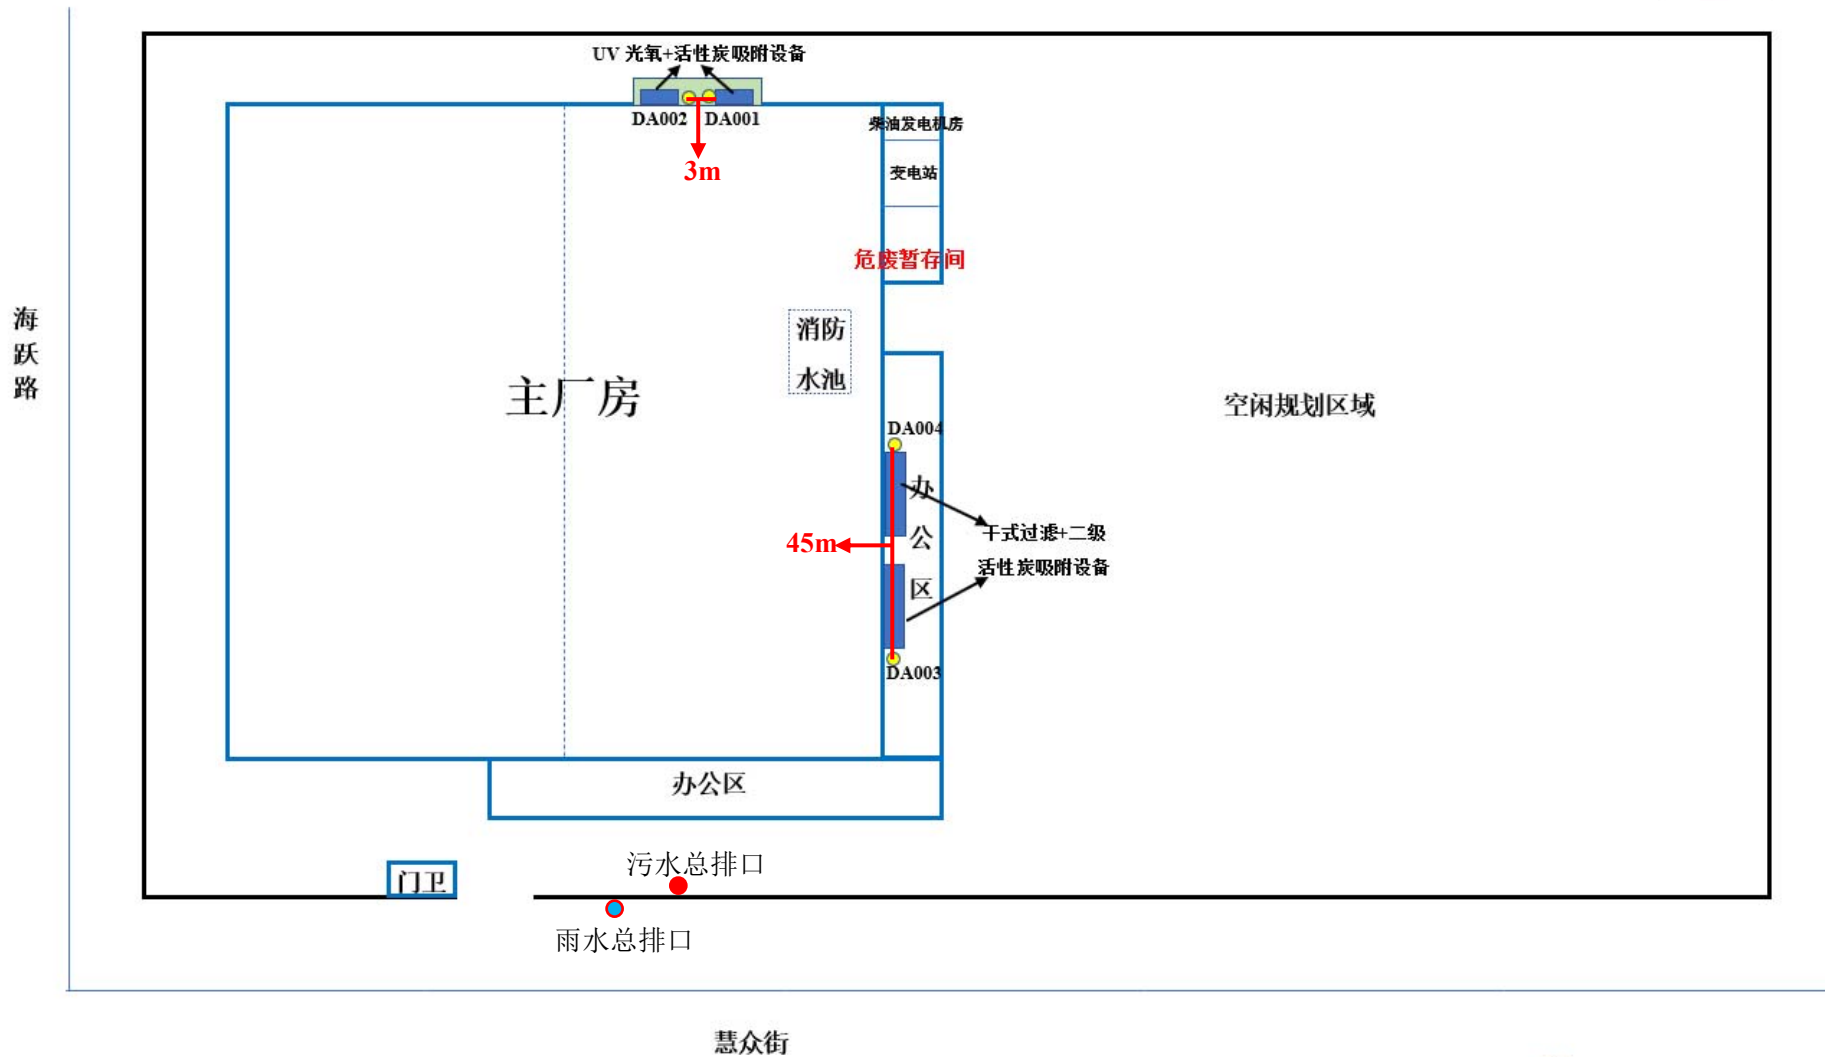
UV 光氧+活性炭吸附设备

DA002 DA001

3m

柴油发电机房

变电站

危废暂存间

海跃路

消防水池

主厂房

空闲规划区域

DA004

办公区

干式过滤+二级活性炭吸附设备

45m

DA003

办公区

门卫

污水总排口

雨水总排口

慧众街